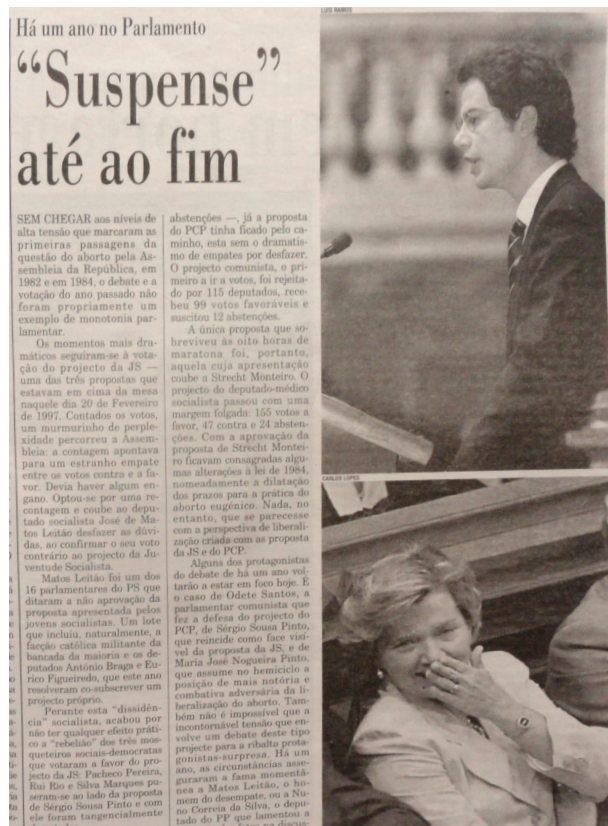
Há um ano no Parlamento

"Suspense" até ao fim

LUÍS RAMOS

SEM CHEGAR aos níveis de alta tensão que marcaram as primeiras passagens da questão do aborto pela Assembleia da República, em 1982 e em 1984, o debate e a votação do ano passado não foram propriamente um exemplo de monotonia parlamentar.

Os momentos mais dramáticos seguiram-se à votação do projecto da JS — uma das três propostas que estavam em cima da mesa naquele dia 20 de Fevereiro de 1997. Contados os votos, um murmurinho de perplexidade percorreu a Assembleia: a contagem apontava para um estranho empate entre os votos contra e a favor. Devia haver algum engano. Optou-se por uma recontagem e coube ao deputado socialista José de Matos Leitão desfazer as dúvidas, ao confirmar o seu voto contrário ao projecto da Juventude Socialista.

Matos Leitão foi um dos 16 parlamentares do PS que ditaram a não aprovação da proposta apresentada pelos jovens socialistas. Um lote que incluiu, naturalmente, a facção católica militante da bancada da maioria e os deputados António Braga e Eurico Figueiredo, que este ano resolveram co-subscrever um projecto próprio.

Perante esta "dissidência" socialista, acabou por não ter qualquer efeito prático o "rebelião" dos três mosqueteiros sociais-democratas que votaram a favor do projecto da JS: Pacheco Pereira, Rui Rio e Silva Marques puseram-se ao lado da proposta de Sérgio Sousa Pinto e com ele foram tangencialmente

abstenções —, já a proposta do PCP tinha ficado pelo caminho, esta sem o dramatismo de empates por desfazer. O projecto comunista, o primeiro a ir a votos, foi rejeitado por 115 deputados, recebeu 99 votos favoráveis e suscitou 12 abstenções.

A única proposta que sobreviveu às oito horas de maratona foi, portanto, aquela cuja apresentação coube a Strecht Monteiro. O projecto do deputado-médico socialista passou com uma margem folgada: 155 votos a favor, 47 contra e 24 abstenções. Com a aprovação da proposta de Strecht Monteiro ficavam consagradas algumas alterações à lei de 1984, nomeadamente a dilatação dos prazos para a prática do aborto eugénico. Nada, no entanto, que se parecesse com a perspectiva de liberalização criada com as propostas da JS e do PCP.

Alguns dos protagonistas do debate de há um ano voltarão a estar em foco hoje. É o caso de Odete Santos, a parlamentar comunista que fez a defesa do projecto do PCP, de Sérgio Sousa Pinto, que reincide como face visível da proposta da JS, e de Maria José Nogueira Pinto, que assume no hemiciclo a posição de mais notória e combativa adversária da liberalização do aborto. Também não é impossível que a incontornável tensão que envolve um debate deste tipo projecte para a ribalta protagonistas-surpresa. Há um ano, as circunstâncias asseguraram a fama momentânea a Matos Leitão, o homem do desempate, ou a Nuno Correia da Silva, o deputado do PP que lamentou a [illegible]

CARLOS LOPES